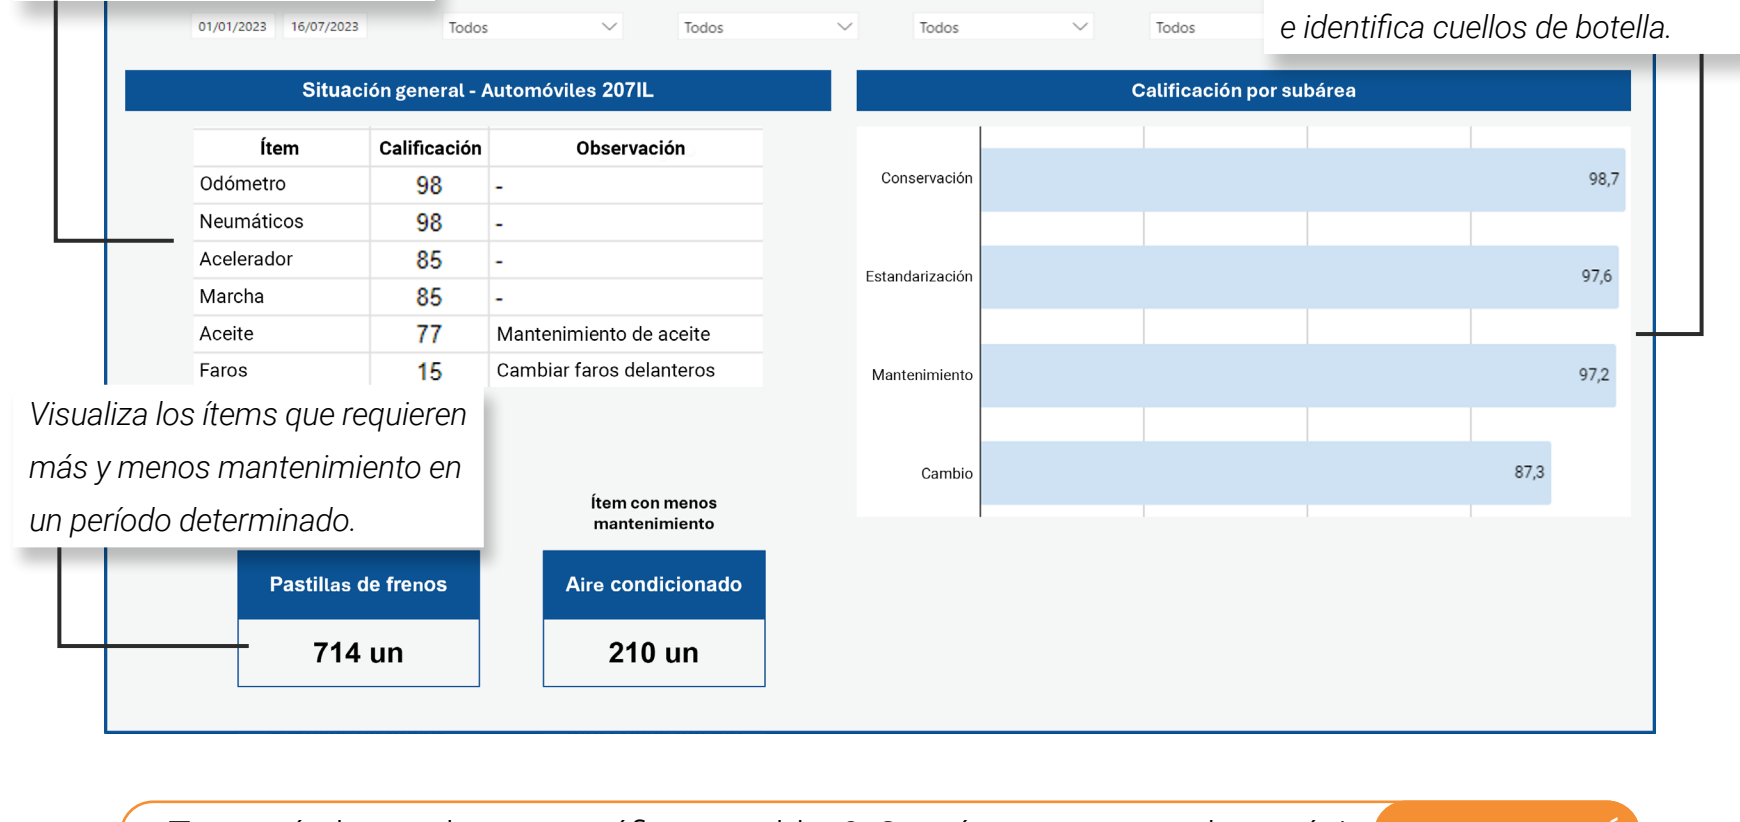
01/01/2023 16/07/2023 Todos Todos Todos Todos

e identifica cuellos de botella.

Situación general - Automóviles 207IL

| Ítem | Calificación | Observación |
|---|---|---|
| Odómetro | 98 | - |
| Neumáticos | 98 | - |
| Acelerador | 85 | - |
| Marcha | 85 | - |
| Aceite | 77 | Mantenimiento de aceite |
| Faros | 15 | Cambiar faros delanteros |

Calificación por subárea

Conservación 98,7
Estandarización 97,6
Mantenimiento 97,2
Cambio 87,3

Visualiza los ítems que requieren más y menos mantenimiento en un período determinado.

Ítem con menos mantenimiento

Pastillas de frenos
714 un

Aire condicionado
210 un

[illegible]